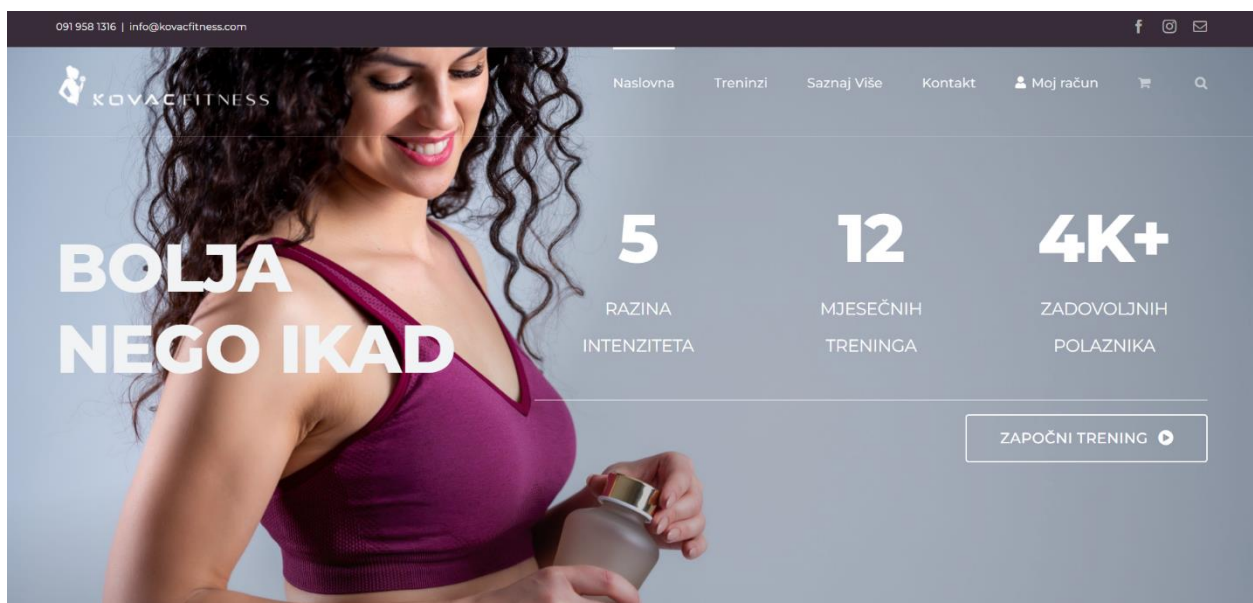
091 958 1316 | info@kovacfitness.com

KOVACFITNESS

Naslovna Treninzi Saznaj Više Kontakt Moj račun

BOLJA NEGO IKAD

5
RAZINA INTENZITETA

12
MJESEČNIH TRENINGA

4K+
ZADOVOLJNIH POLAZNIKA

ZAPOČNI TRENING